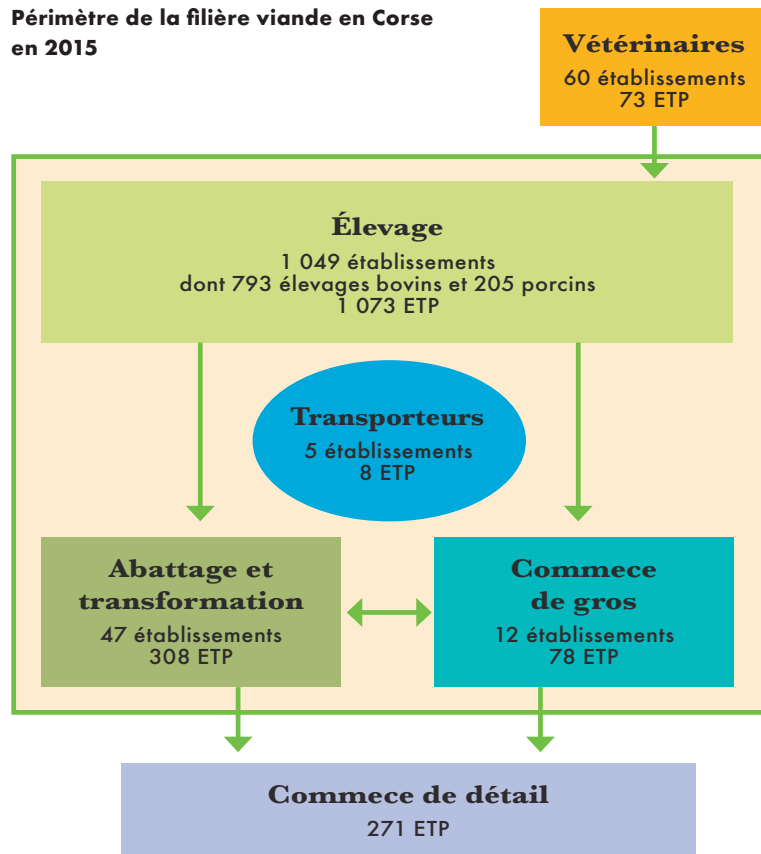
Périmètre de la filière viande en Corse en 2015

Vétérinaires
60 établissements
73 ETP

Élevage
1 049 établissements
dont 793 élevages bovins et 205 porcins
1 073 ETP

Transporteurs
5 établissements
8 ETP

Abattage et transformation
47 établissements
308 ETP

Commece de gros
12 établissements
78 ETP

Commece de détail
271 ETP